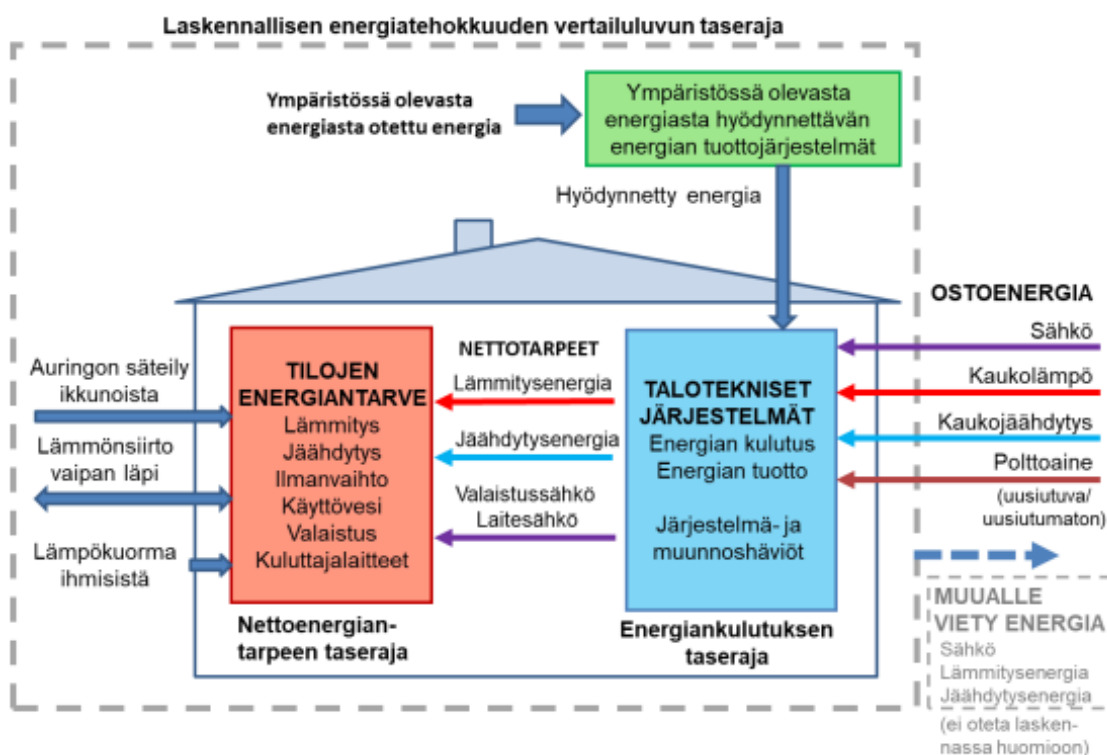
Laskennallisen energiatehokkuuden vertailuluvun taseraja

Ympäristössä olevasta energiasta otettu energia

Ympäristössä olevasta energiasta hyödynnettävän energian tuottojärjestelmät

Hyödynnetty energia

OSTOENERGIA

Sähkö

Kaukolämpö

Kaukojäähdytys

Polttoaine
(uusiutuva/ uusiutumaton)

Auringon säteily ikkunoista

Lämmönsiirto vaipan läpi

Lämpökuorma ihmisistä

TILOJEN ENERGIANTARVE
Lämmitys
Jäähdytys
Ilmanvaihto
Käyttövesi
Valaistus
Kuluttajalaitteet

NETTOTARPEET
Lämmitysenergia
Jäähdytysenergia
Valaistussähkö
Laitesähkö

TALOTEKNISET JÄRJESTELMÄT
Energian kulutus
Energian tuotto
Järjestelmä- ja muunnoshäviöt

Nettoenergiantarpeen taseraja

Energiankulutuksen taseraja

MUUALLE VIETY ENERGIA
Sähkö
Lämmitysenergia
Jäähdytysenergia
(ei oteta laskennassa huomioon)